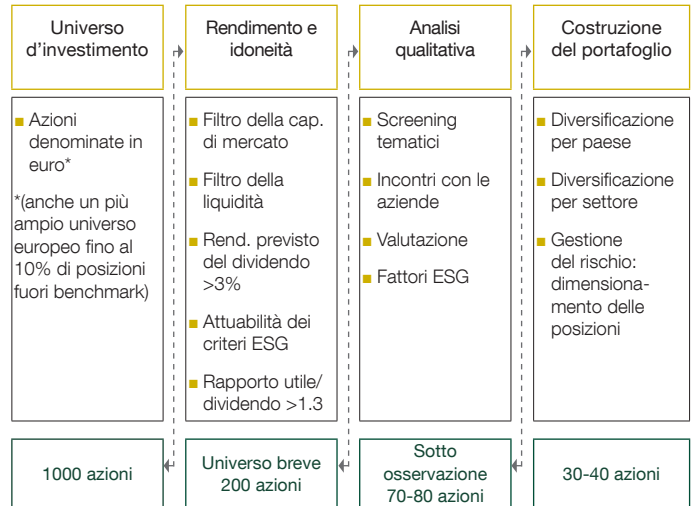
Universo d'investimento

Rendimento e idoneità

Analisi qualitativa

Costruzione del portafoglio

Azioni denominate in euro*

*(anche un più ampio universo europeo fino al 10% di posizioni fuori benchmark)

Filtro della cap. di mercato

Filtro della liquidità

Rend. previsto del dividendo >3%

Attuabilità dei criteri ESG

Rapporto utile/ dividendo >1.3

Screening tematici

Incontri con le aziende

Valutazione

Fattori ESG

Diversificazione per paese

Diversificazione per settore

Gestione del rischio: dimensionamento delle posizioni

1000 azioni

Universo breve 200 azioni

Sotto osservazione 70-80 azioni

30-40 azioni